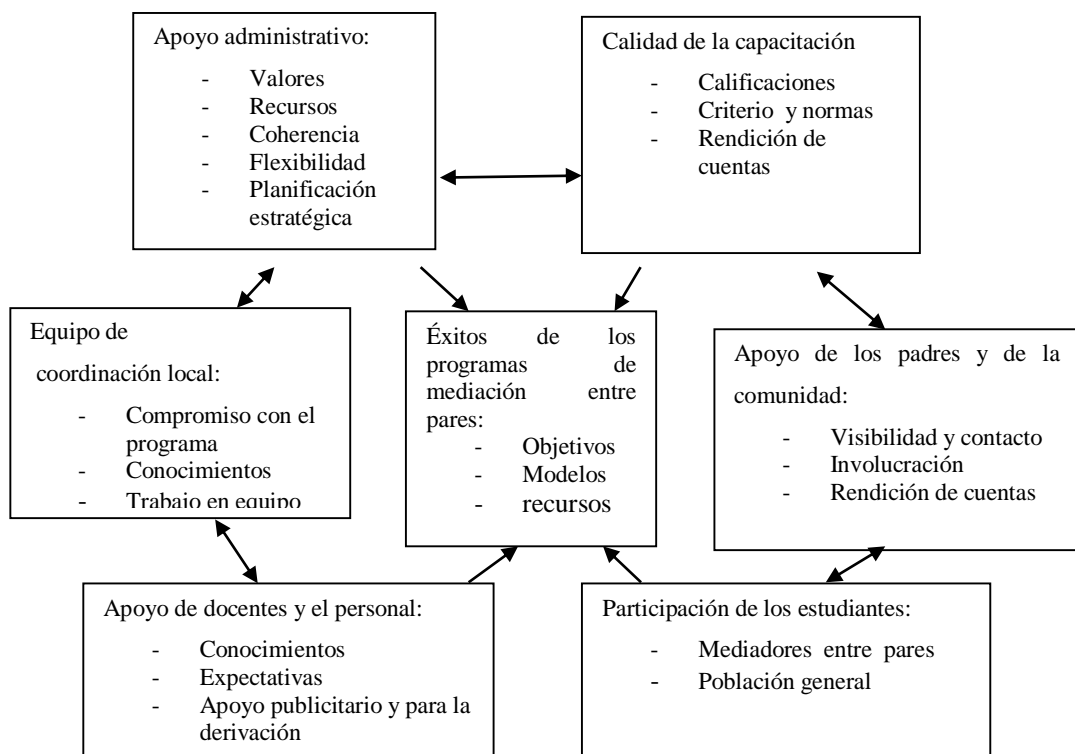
Apoyo administrativo:

- Valores
- Recursos
- Coherencia
- Flexibilidad
- Planificación estratégica

Calidad de la capacitación

- Calificaciones
- Criterio y normas
- Rendición de cuentas

Equipo de coordinación local:

- Compromiso con el programa
- Conocimientos
- Trabajo en equipo

Éxitos de los programas de mediación entre pares:

- Objetivos
- Modelos
- recursos

Apoyo de los padres y de la comunidad:

- Visibilidad y contacto
- Involucración
- Rendición de cuentas

Apoyo de docentes y el personal:

- Conocimientos
- Expectativas
- Apoyo publicitario y para la derivación

Participación de los estudiantes:

- Mediadores entre pares
- Población general